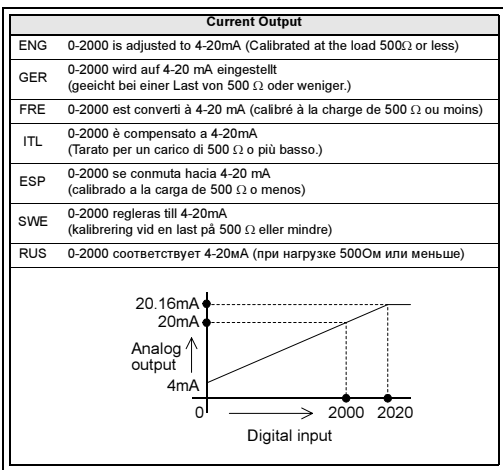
| Current Output | |
|---|---|
| ENG | 0-2000 is adjusted to 4-20mA (Calibrated at the load 500Ω or less) |
| GER | 0-2000 wird auf 4-20 mA eingestellt (geeicht bei einer Last von 500 Ω oder weniger.) |
| FRE | 0-2000 est converti à 4-20 mA (calibré à la charge de 500 Ω ou moins) |
| ITL | 0-2000 è compensato a 4-20mA (Tarato per un carico di 500 Ω o più basso.) |
| ESP | 0-2000 se conmuta hacia 4-20 mA (calibrado a la carga de 500 Ω o menos) |
| SWE | 0-2000 regleras till 4-20mA (kalibrering vid en last på 500 Ω eller mindre) |
| RUS | 0-2000 соответствует 4-20мА (при нагрузке 500Ом или меньше) |

20.16mA
20mA
Analog output
4mA
0
2000
2020
Digital input